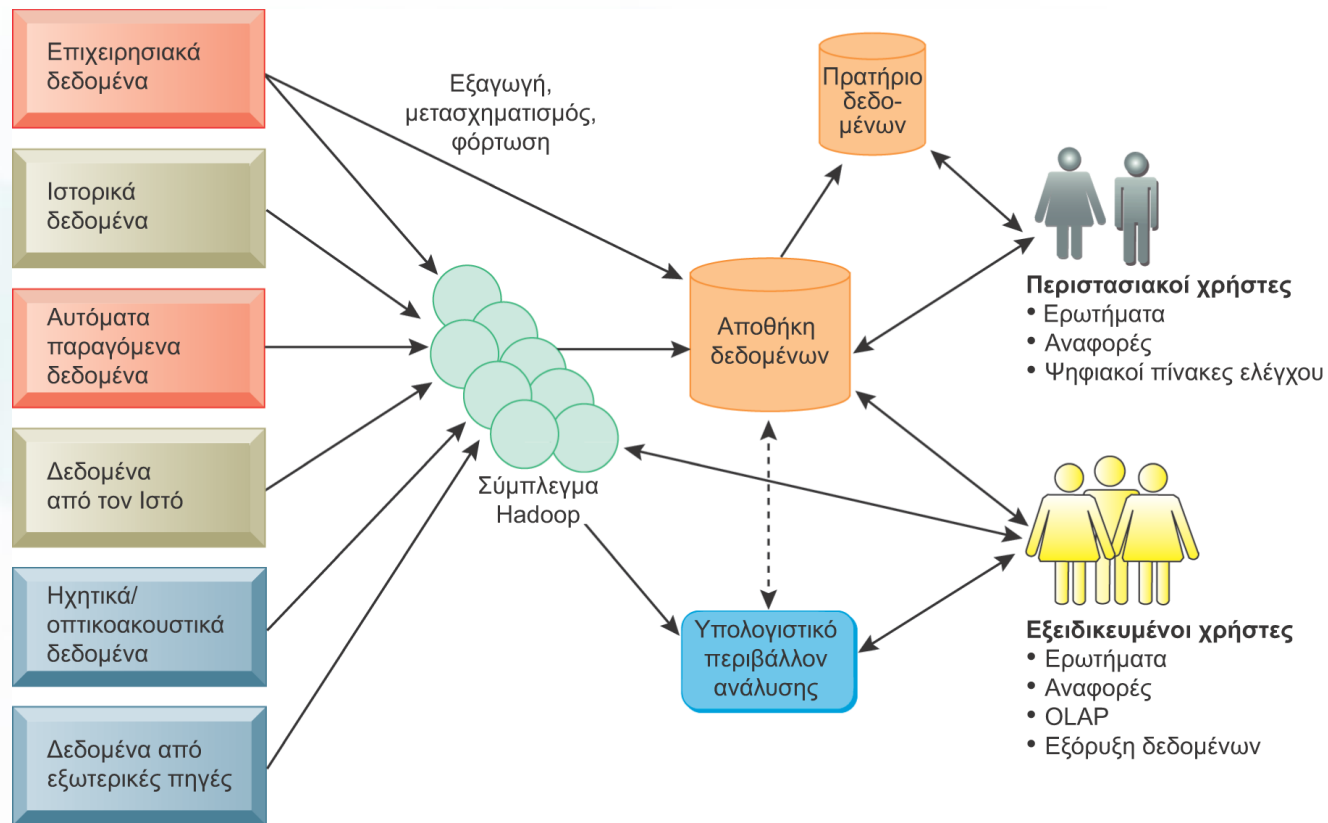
Επιχειρησιακά δεδομένα

Ιστορικά δεδομένα

Αυτόματα παραγόμενα δεδομένα

Δεδομένα από τον Ιστό

Ηχητικά/ οπτικοακουστικά δεδομένα

Δεδομένα από εξωτερικές πηγές

Εξαγωγή, μετασχηματισμός, φόρτωση

Σύμπλεγμα Hadoop

Πρατήριο δεδομένων

Αποθήκη δεδομένων

Υπολογιστικό περιβάλλον ανάλυσης

Περιστασιακοί χρήστες
• Ερωτήματα
• Αναφορές
• Ψηφιακοί πίνακες ελέγχου

Εξειδικευμένοι χρήστες
• Ερωτήματα
• Αναφορές
• OLAP
• Εξόρυξη δεδομένων